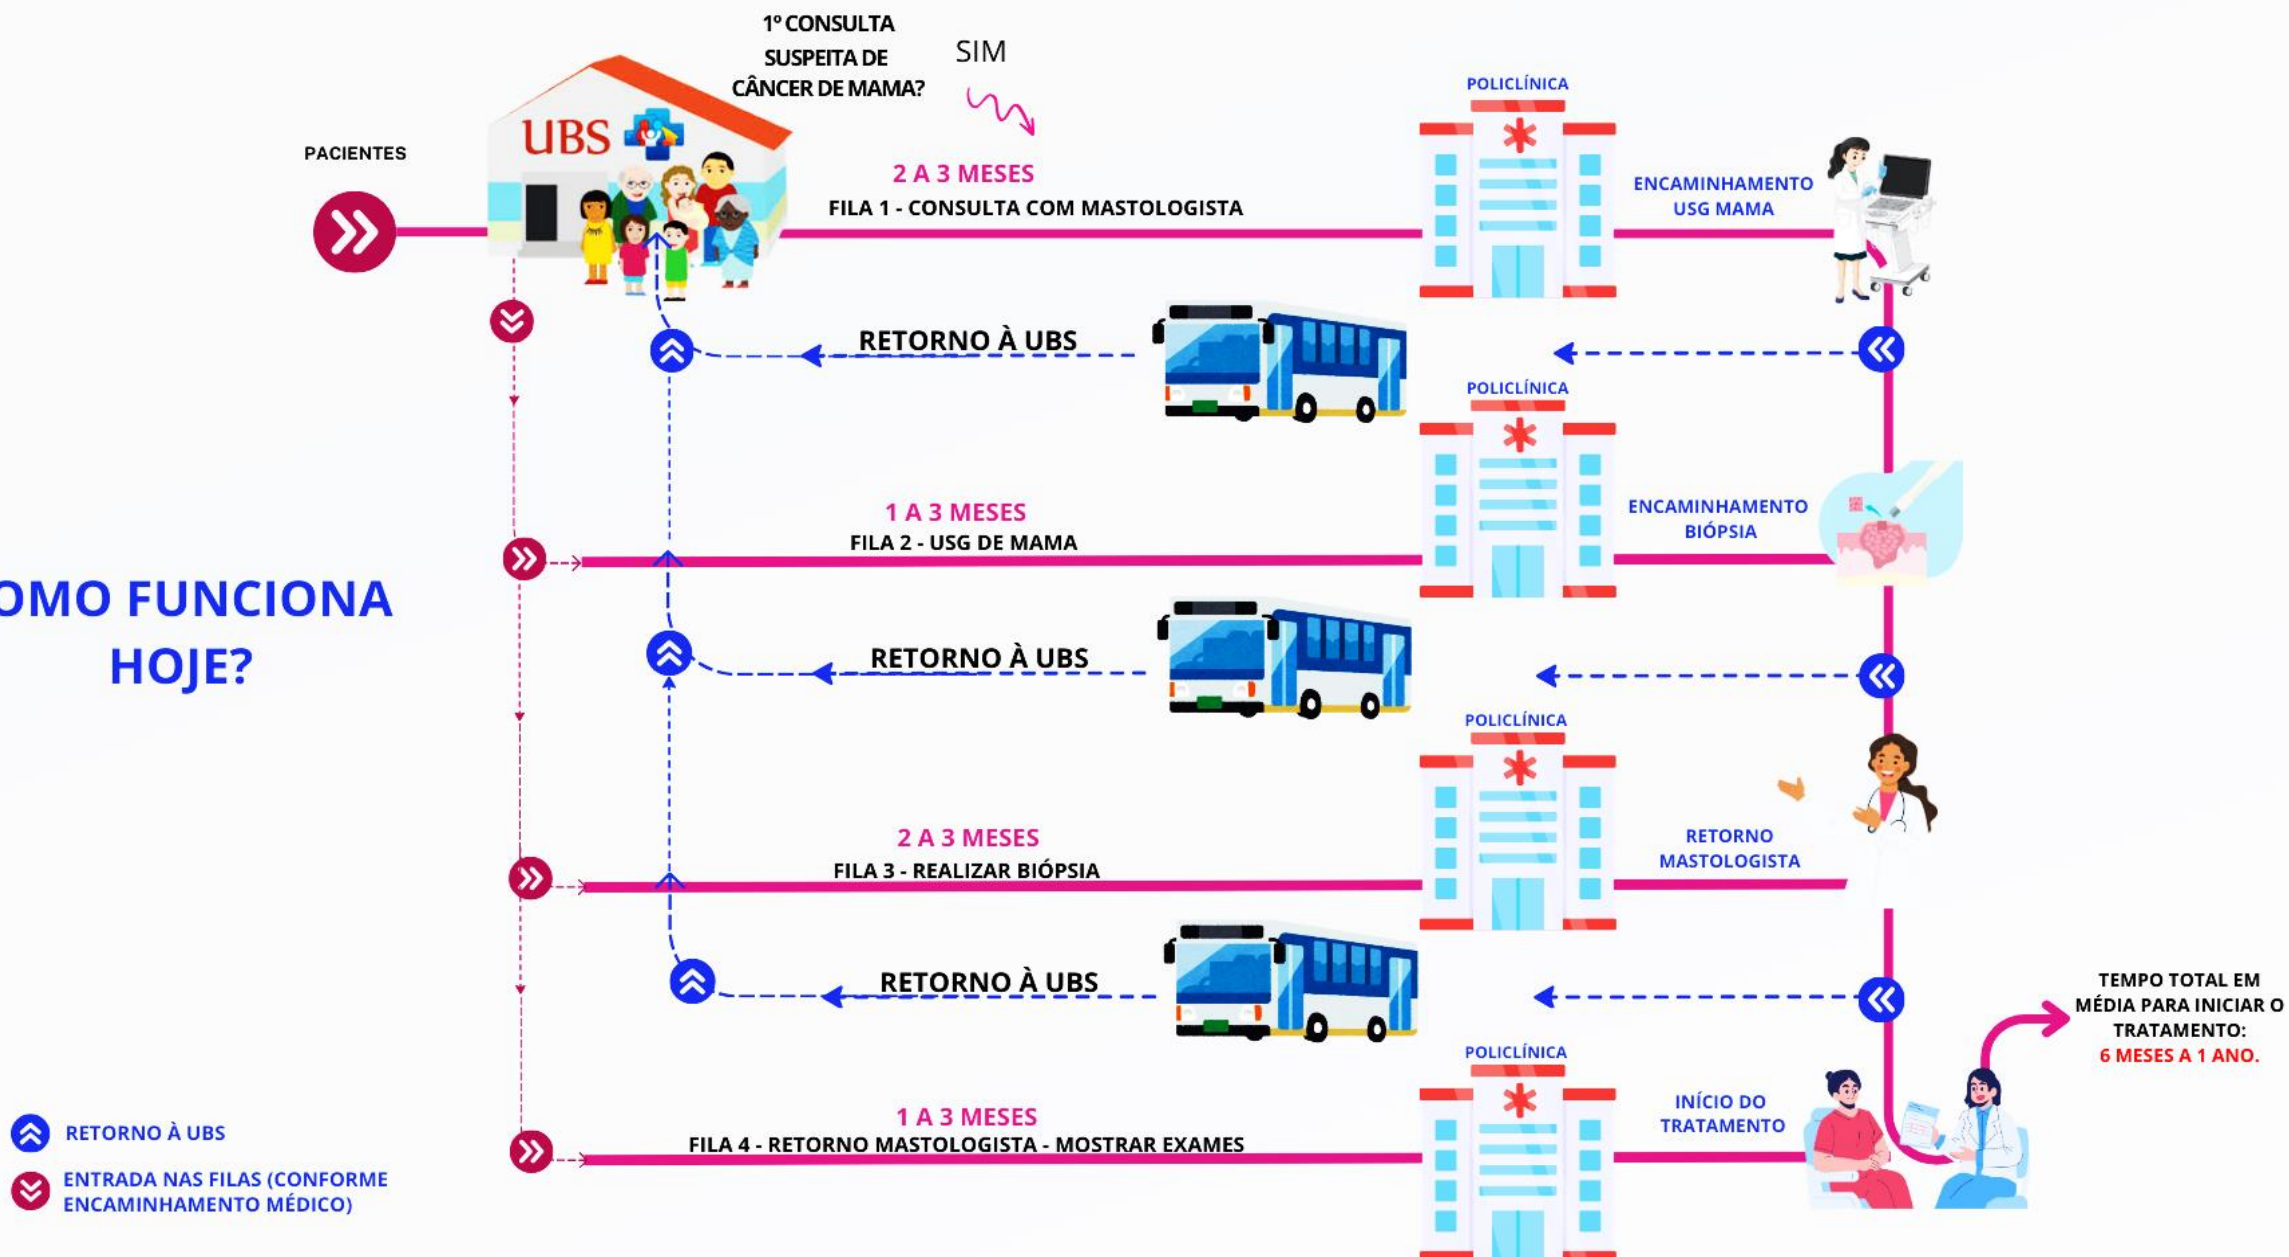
1º CONSULTA SUSPEITA DE CÂNCER DE MAMA?

SIM

PACIENTES

UBS

2 A 3 MESES
FILA 1 - CONSULTA COM MASTOLOGISTA

POLICLÍNICA

ENCAMINHAMENTO USG MAMA

RETORNO À UBS

POLICLÍNICA

ENCAMINHAMENTO BIÓPSIA

1 A 3 MESES
FILA 2 - USG DE MAMA

OMO FUNCIONA HOJE?

RETORNO À UBS

POLICLÍNICA

2 A 3 MESES
FILA 3 - REALIZAR BIÓPSIA

RETORNO MASTOLOGISTA

RETORNO À UBS

TEMPO TOTAL EM MÉDIA PARA INICIAR O TRATAMENTO:
6 MESES A 1 ANO.

POLICLÍNICA

1 A 3 MESES
FILA 4 - RETORNO MASTOLOGISTA - MOSTRAR EXAMES

INÍCIO DO TRATAMENTO

RETORNO À UBS

ENTRADA NAS FILAS (CONFORME ENCAMINHAMENTO MÉDICO)